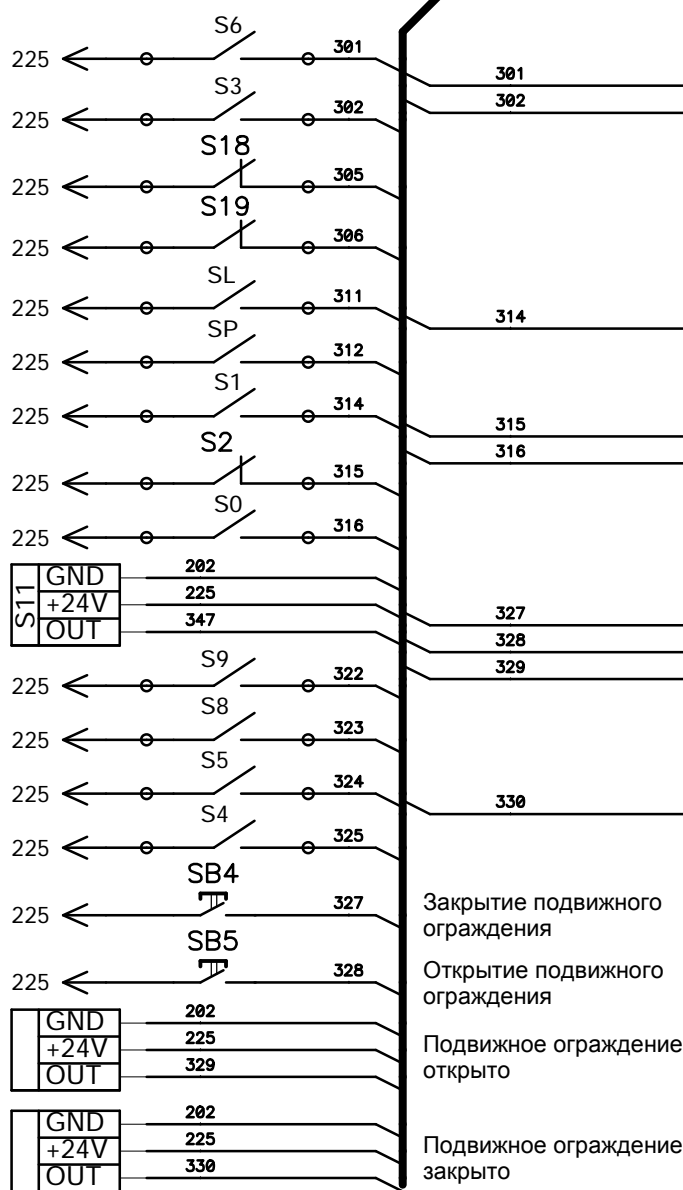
225 S6 301
301
302
225 S3 302
225 S18 305
225 S19 306
225 SL 311
314
225 SP 312
225 S1 314
315
316
225 S2 315
225 S0 316
S11
GND 202
+24V 225
OUT 347
327
328
329
225 S9 322
225 S8 323
225 S5 324
330
225 S4 325
225 SB4 327
Закрытие подвижного ограждения
225 SB5 328
Открытие подвижного ограждения
GND 202
+24V 225
OUT 329
Подвижное ограждение открыто
GND 202
+24V 225
OUT 330
Подвижное ограждение закрыто